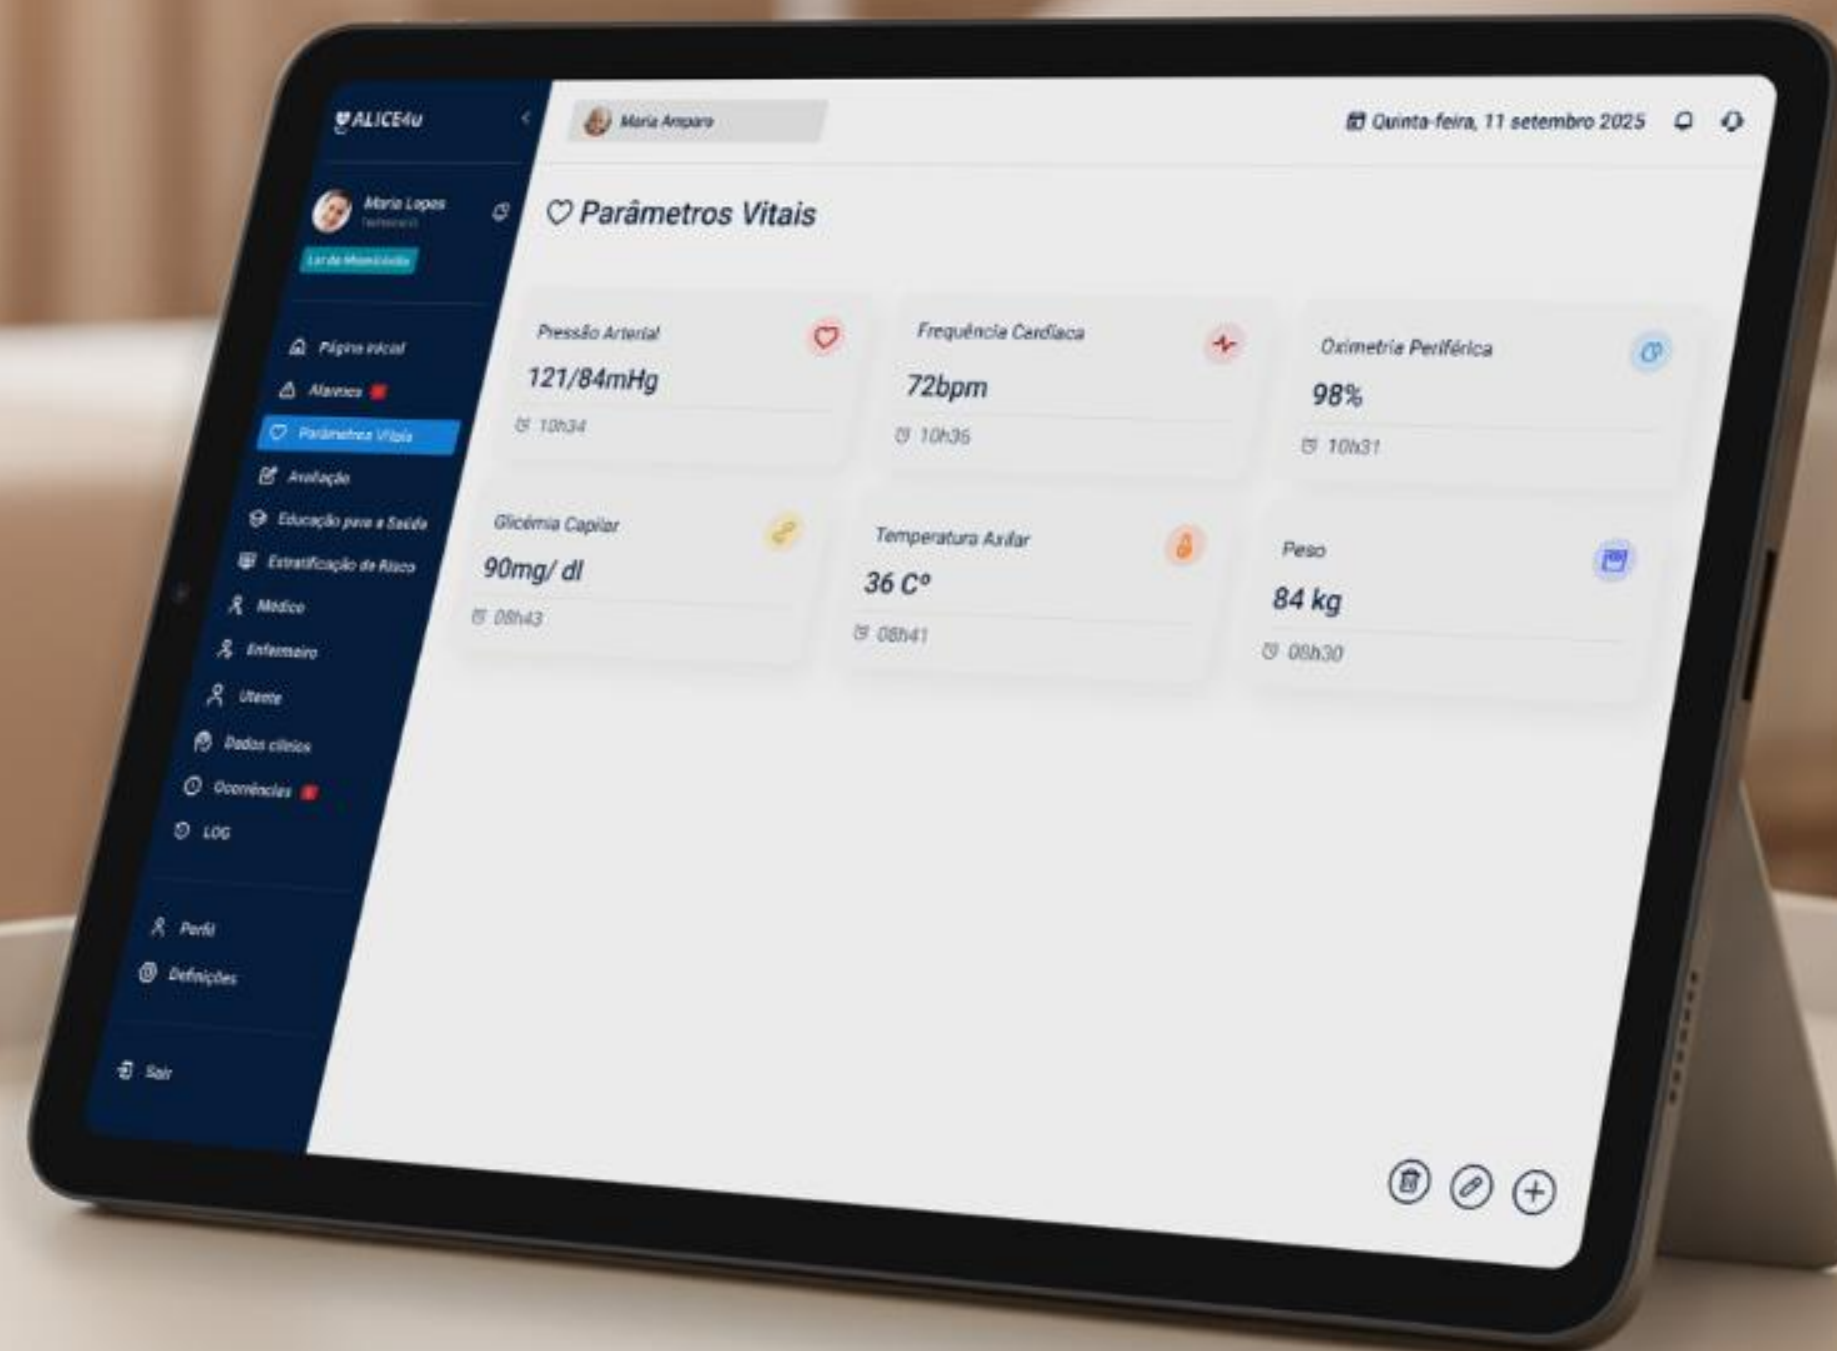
ALICE4u

Maria Lopes
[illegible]
Lar de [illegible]

Página inicial
Alarmes
Parâmetros Vitais
Avaliação
Educação para a Saúde
Estratificação de Risco
Médico
Enfermeiro
Utente
Dados clínicos
Ocorrências
LOG

Perfil
Definições

Sair

Maria Amparo

Quinta-feira, 11 setembro 2025

Parâmetros Vitais

Pressão Arterial
121/84mHg
10h34

Frequência Cardíaca
72bpm
10h36

Oximetria Periférica
98%
10h31

Glicémia Capilar
90mg/ dl
08h43

Temperatura Axilar
36 C°
08h41

Peso
84 kg
08h30